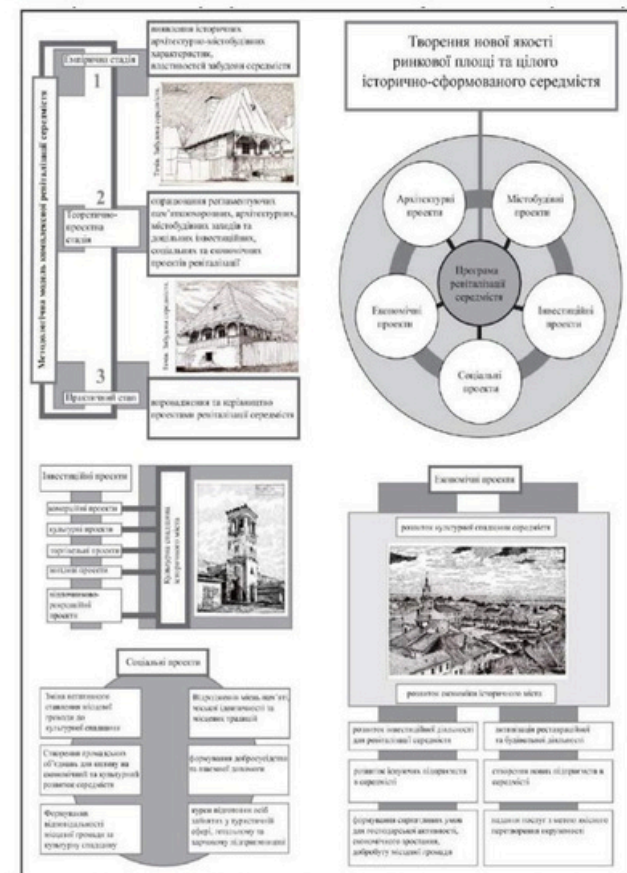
Методологічна модель комплексної ревіталізації середмістя

Емпірична стадія

1

виявлення історичних архітектурно-містобудівних характеристик, властивостей забудови середмістя

Теребовля. Забудова середмістя

2

Теоретично-проектна стадія

опрацювання регламентуючих пам'яткоохоронних, архітектурних, містобудівних заходів та доцільних інвестиційних, соціальних та економічних проектів ревіталізації

Теребовля. Забудова середмістя

3

Практичний етап

впровадження та керівництво проектами ревіталізації середмістя

Творення нової якості ринкової площі та цілого історично-сформованого середмістя

Архітектурні проекти

Містобудівні проекти

Програма ревіталізації середмістя

Економічні проекти

Інвестиційні проекти

Соціальні проекти

Інвестиційні проекти

комерційні проекти

культурні проекти

торговельні проекти

житлові проекти

відпочинково-рекреаційні проекти

Культурна спадщина історичного міста

Соціальні проекти

Зміна негативного ставлення місцевої громади до культурної спадщини

Створення громадських об'єднань для впливу на економічний та культурний розвиток середмістя

Формування відповідальності місцевої громади за культурну спадщину

Відродження місць пам'яті, місцевої ідентичності та місцевих традицій

формування добросусідства та ініціатив громади

нових відносин осіб зайнятих у туристичній сфері, готельному та харчовому підприємництві

Економічні проекти

розвиток культурної спадщини середмістя

розвиток економіки історичного міста

розвиток інвестиційної діяльності для ревіталізації середмістя

активізація реставраційної та будівельної діяльності

розвиток існуючих підприємств в середмісті

створення нових підприємств в середмісті

формування сприятливих умов для господарської активності, економічного зростання, добробуту місцевої громади

надання послуг з метою якісного перетворення середмістя